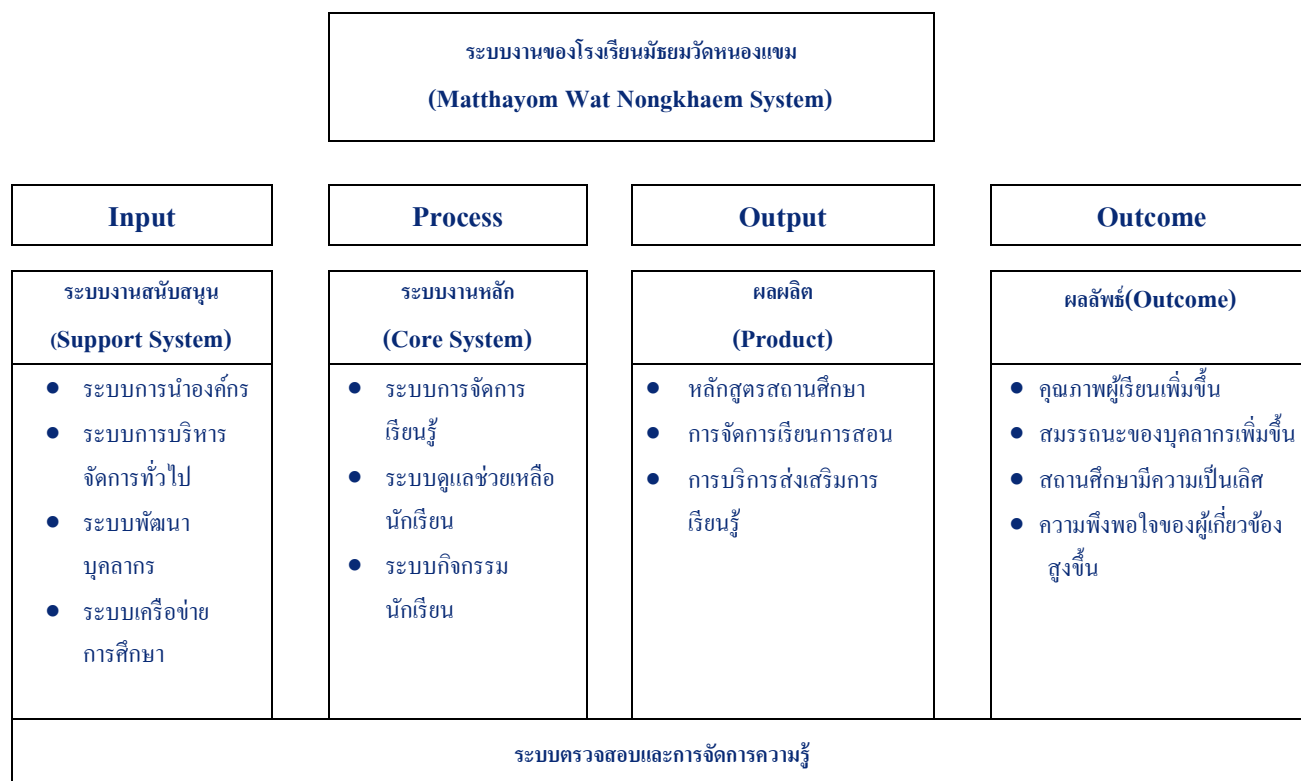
ระบบงานของโรงเรียนมัธยมวัดหนองแขม
(Matthayom Wat Nongkhaem System)

Input

ระบบงานสนับสนุน
(Support System)

- ระบบการนำองค์กร
- ระบบการบริหารจัดการทั่วไป
- ระบบพัฒนาบุคลากร
- ระบบเครือข่ายการศึกษา

Process

ระบบงานหลัก
(Core System)

- ระบบการจัดการเรียนรู้
- ระบบดูแลช่วยเหลือนักเรียน
- ระบบกิจกรรมนักเรียน

Output

ผลผลิต
(Product)

- หลักสูตรสถานศึกษา
- การจัดการเรียนการสอน
- การบริการส่งเสริมการเรียนรู้

Outcome

ผลลัพธ์(Outcome)

- คุณภาพผู้เรียนเพิ่มขึ้น
- สมรรถนะของบุคลากรเพิ่มขึ้น
- สถานศึกษามีความเป็นเลิศ
- ความพึงพอใจของผู้เกี่ยวข้องสูงขึ้น

ระบบตรวจสอบและการจัดการความรู้